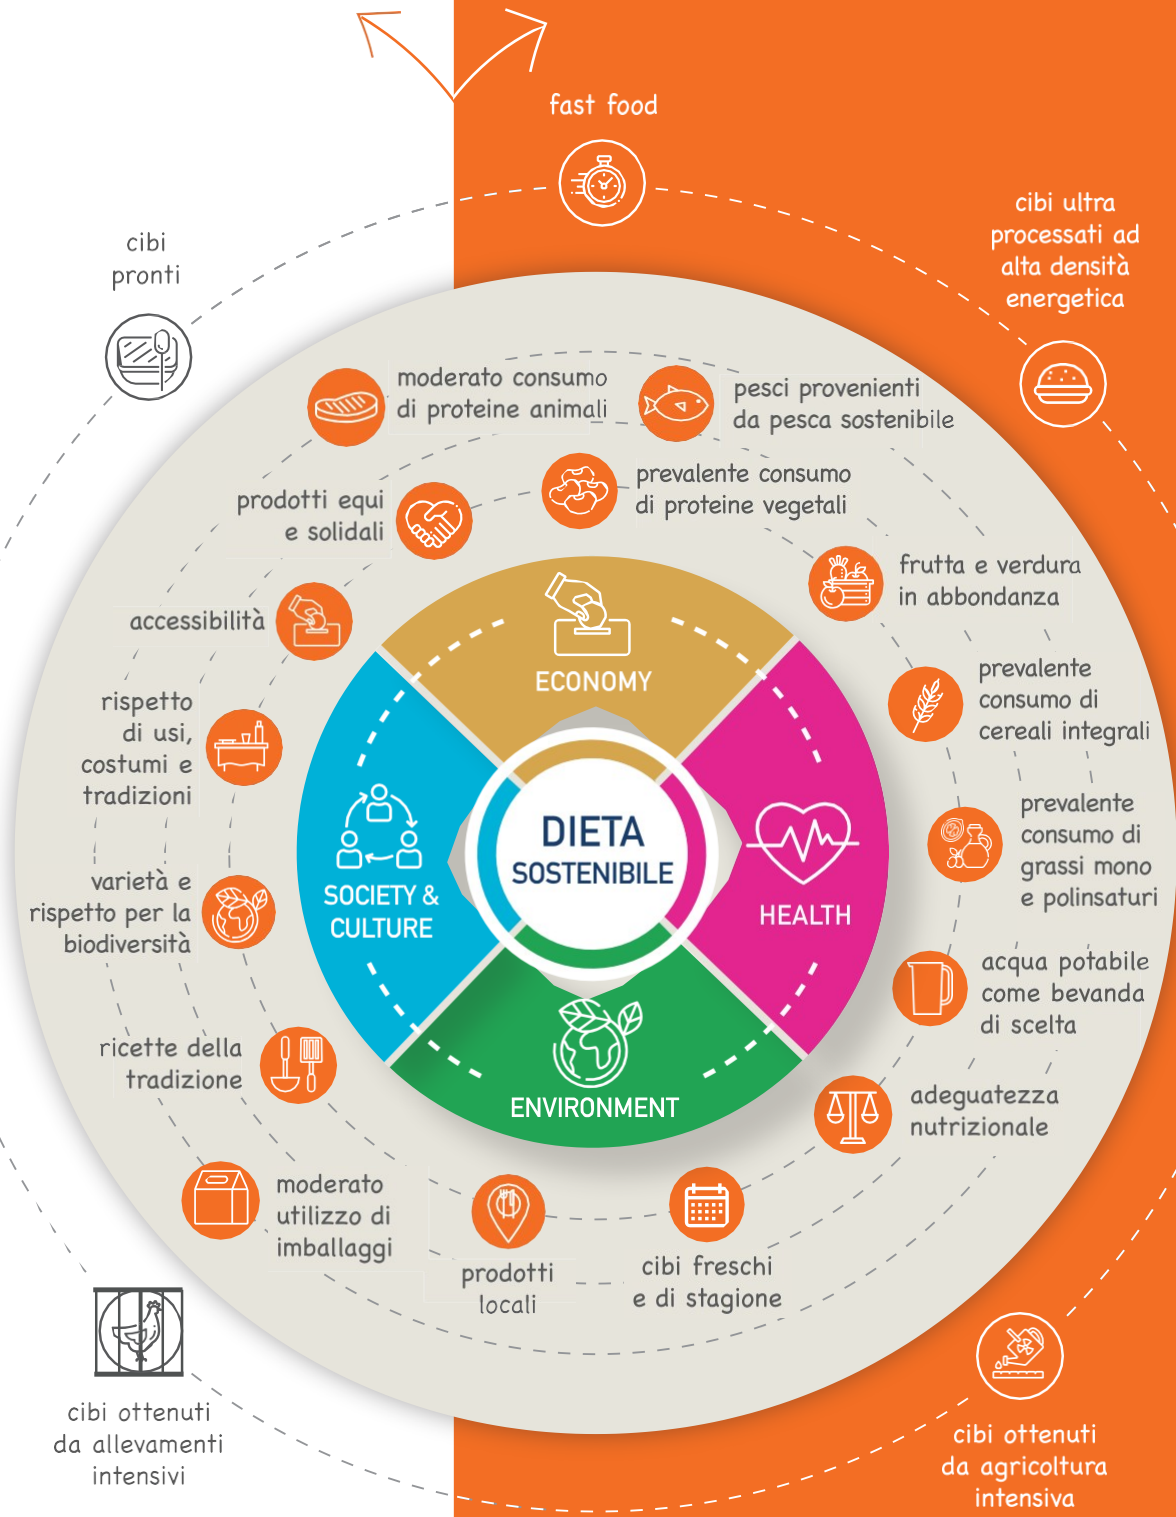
fast food

cibi pronti

cibi ultra processati ad alta densità energetica

moderato consumo di proteine animali

pesci provenienti da pesca sostenibile

prodotti equi e solidali

prevalente consumo di proteine vegetali

frutta e verdura in abbondanza

accessibilità

prevalente consumo di cereali integrali

rispetto di usi, costumi e tradizioni

ECONOMY

DIETA SOSTENIBILE

SOCIETY & CULTURE

HEALTH

ENVIRONMENT

prevalente consumo di grassi mono e polinsaturi

varietà e rispetto per la biodiversità

acqua potabile come bevanda di scelta

ricette della tradizione

adeguatezza nutrizionale

moderato utilizzo di imballaggi

prodotti locali

cibi freschi e di stagione

cibi ottenuti da allevamenti intensivi

cibi ottenuti da agricoltura intensiva